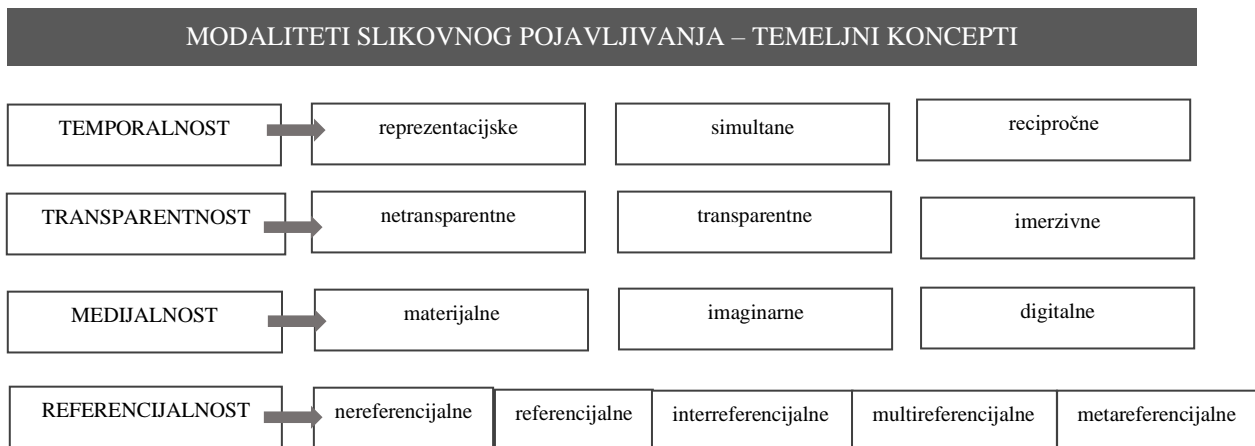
MODALITETI SLIKOVNOG POJAVLJIVANJA – TEMELJNI KONCEPTI

TEMPORALNOST
reprezentacijske
simultane
recipročne

TRANSPARENTNOST
netransparentne
transparentne
imerzivne

MEDIJALNOST
materijalne
imaginarne
digitalne

REFERENCIJALNOST
nereferencijalne
referencijalne
interreferencijalne
multireferencijalne
metareferencijalne